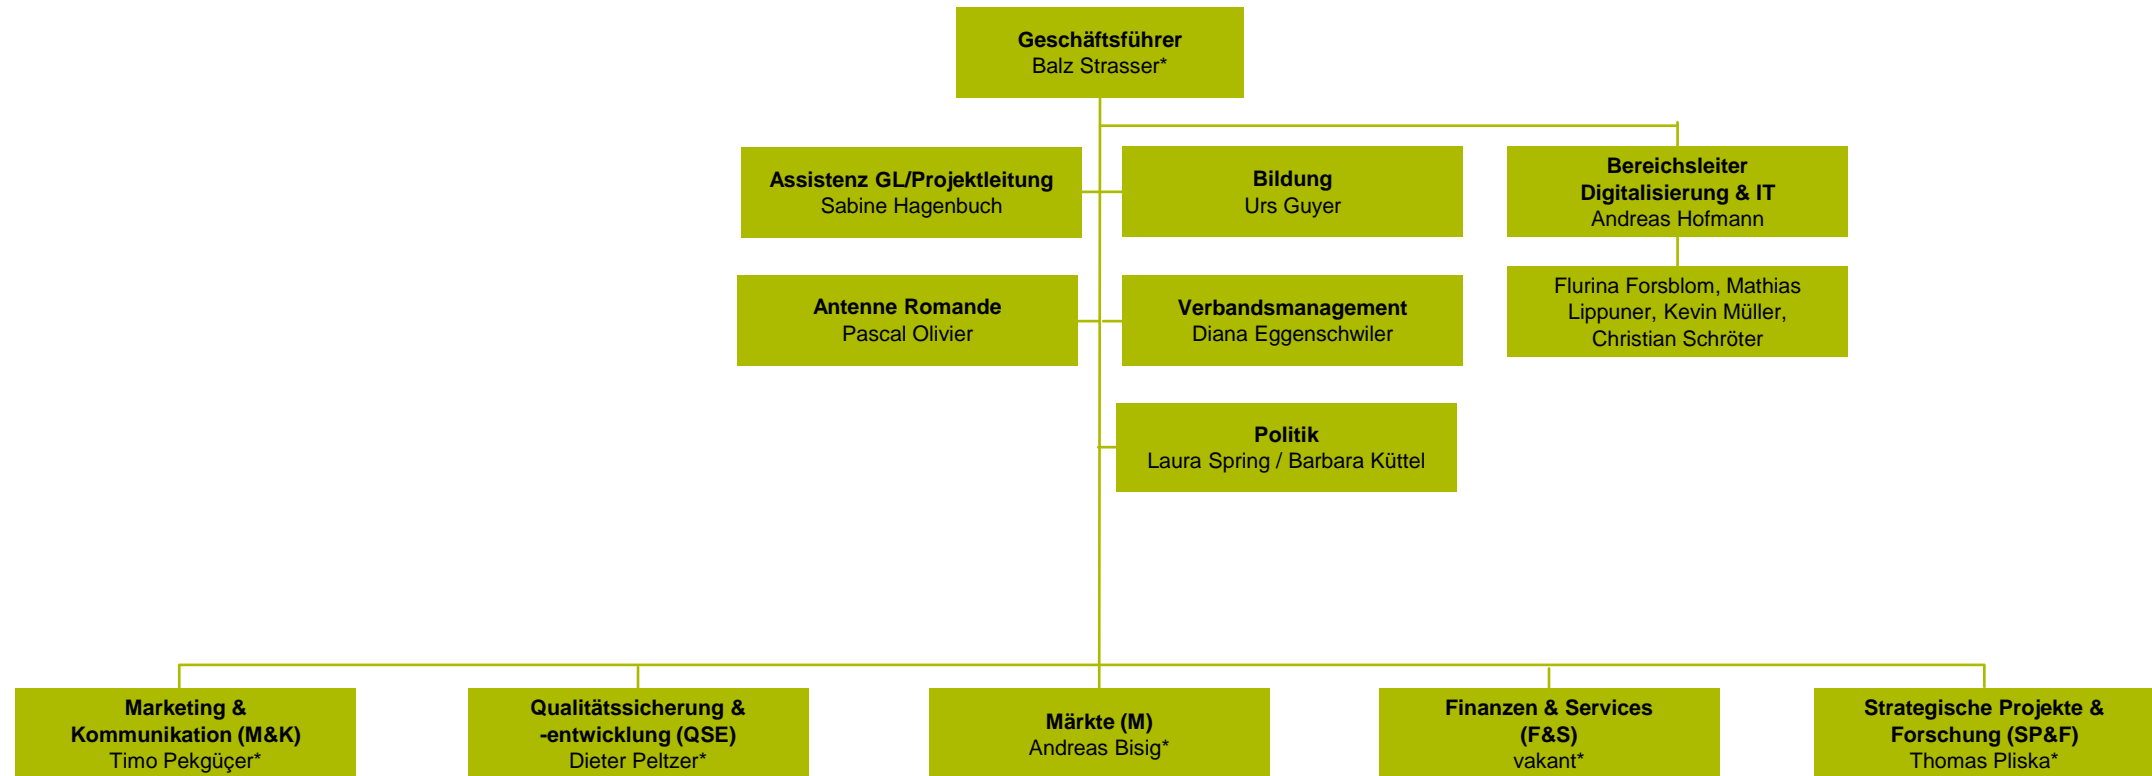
Geschäftsführer
Balz Strasser*

Assistenz GL/Projektleitung
Sabine Hagenbuch

Bildung
Urs Guyer

Bereichsleiter Digitalisierung & IT
Andreas Hofmann

Flurina Forsblom, Mathias Lippuner, Kevin Müller, Christian Schröter

Antenne Romande
Pascal Olivier

Verbandsmanagement
Diana Eggenschwiler

Politik
Laura Spring / Barbara Küttel

Marketing & Kommunikation (M&K)
Timo Pekgüçer*

Qualitätssicherung & -entwicklung (QSE)
Dieter Peltzer*

Märkte (M)
Andreas Bisig*

Finanzen & Services (F&S)
vakant*

Strategische Projekte & Forschung (SP&F)
Thomas Pliska*